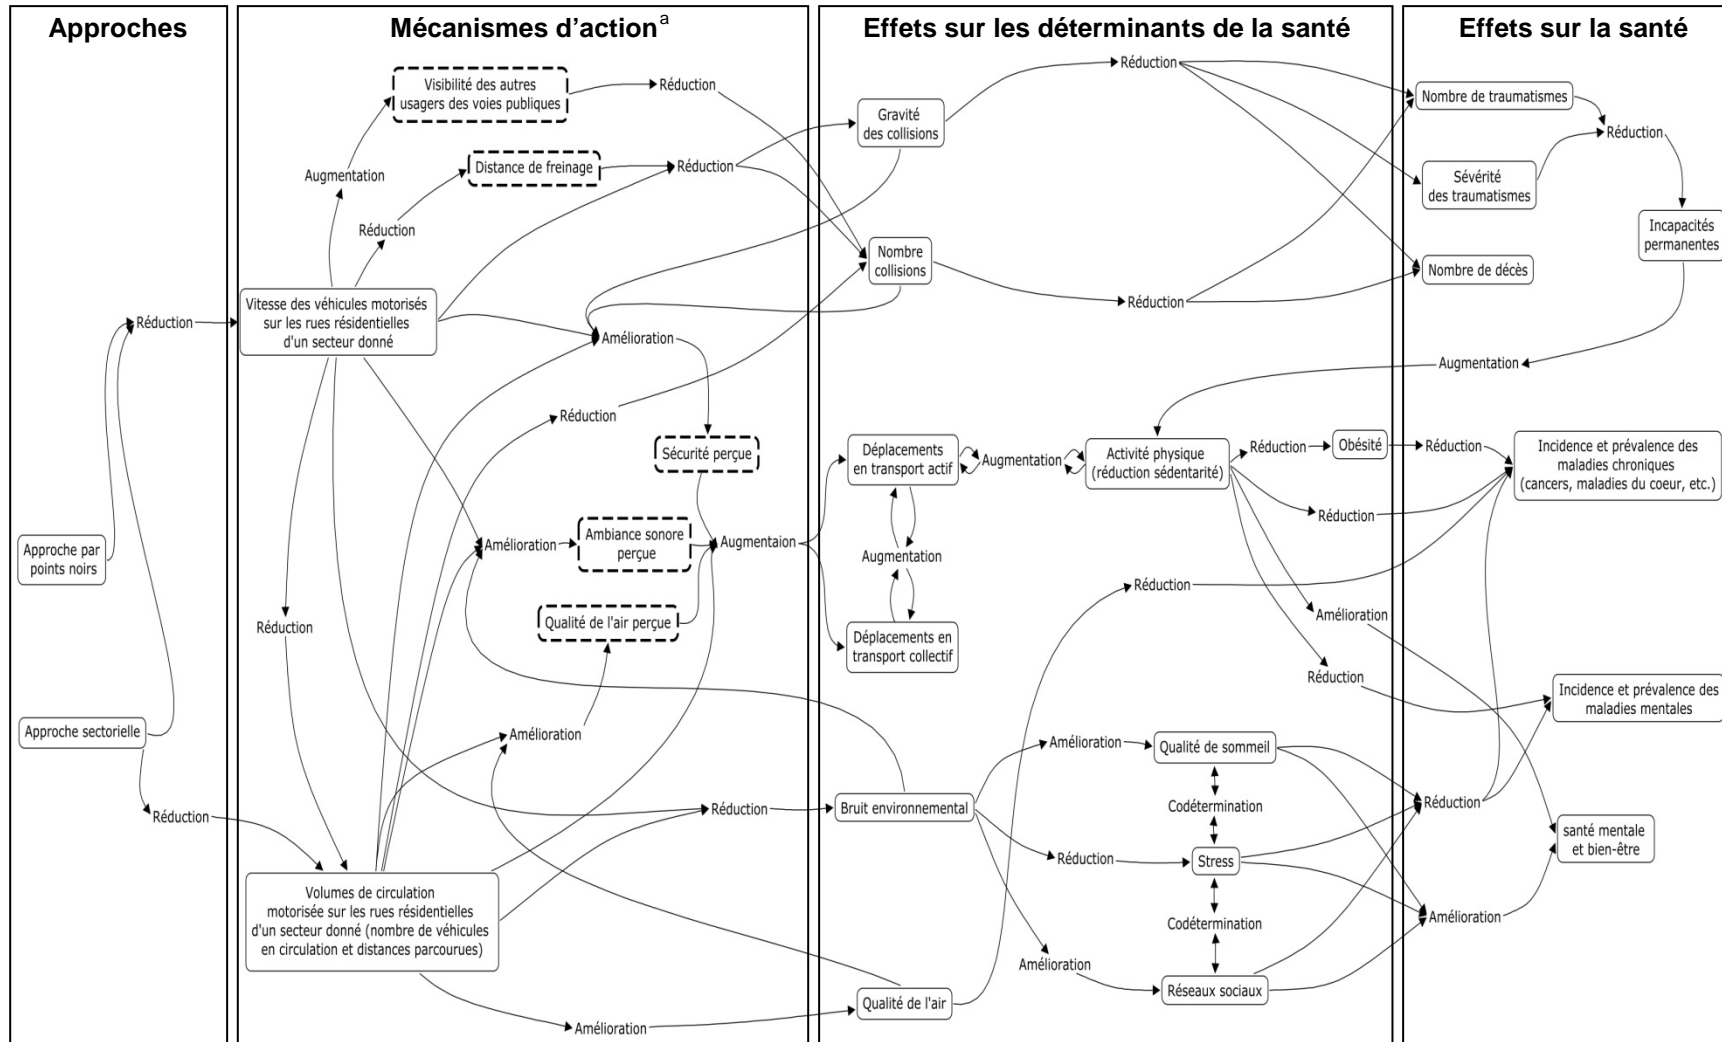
Approches

Mécanismes d'action$^{a}$

Effets sur les déterminants de la santé

Effets sur la santé

Réduction

Approche par points noirs

Approche sectorielle

Réduction

Visibilité des autres usagers des voies publiques

Réduction

Augmentation

Distance de freinage

Réduction

Réduction

Vitesse des véhicules motorisés sur les rues résidentielles d'un secteur donné

Amélioration

Réduction

Sécurité perçue

Amélioration

Ambiance sonore perçue

Augmentaion

Qualité de l'air perçue

Réduction

Amélioration

Volumes de circulation motorisée sur les rues résidentielles d'un secteur donné (nombre de véhicules en circulation et distances parcourues)

Amélioration

Réduction

Gravité des collisions

Réduction

Nombre collisions

Réduction

Déplacements en transport actif

Augmentation

Activité physique (réduction sédentarité)

Réduction

Obésité

Augmentation

Déplacements en transport collectif

Réduction

Réduction

Amélioration

Réduction

Amélioration

Qualité de sommeil

Codétermination

Bruit environnemental

Réduction

Stress

Codétermination

Amélioration

Réseaux sociaux

Qualité de l'air

Nombre de traumatismes

Réduction

Sévérité des traumatismes

Incapacités permanentes

Nombre de décès

Augmentation

Réduction

Incidence et prévalence des maladies chroniques (cancers, maladies du coeur, etc.)

Incidence et prévalence des maladies mentales

Réduction

santé mentale et bien-être

Amélioration